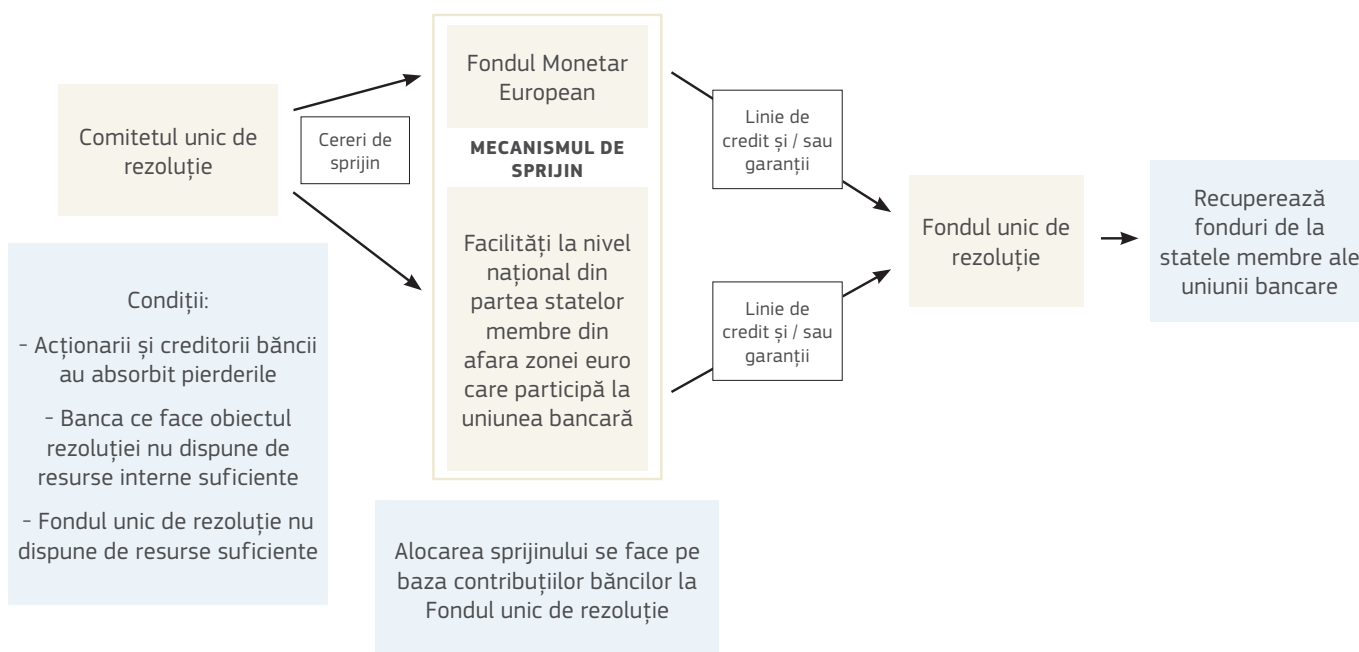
Comitetul unic de rezoluție

Cereri de sprijin

Fondul Monetar European

MECANISMUL DE SPRIJIN

Facilități la nivel național din partea statelor membre din afara zonei euro care participă la uniunea bancară

Linie de credit și / sau garanții

Linie de credit și / sau garanții

Fondul unic de rezoluție

Recuperează fonduri de la statele membre ale uniunii bancare

Condiții:

- Acționarii și creditorii băncii au absorbit pierderile

- Banca ce face obiectul rezoluției nu dispune de resurse interne suficiente

- Fondul unic de rezoluție nu dispune de resurse suficiente

Alocarea sprijinului se face pe baza contribuțiilor băncilor la Fondul unic de rezoluție